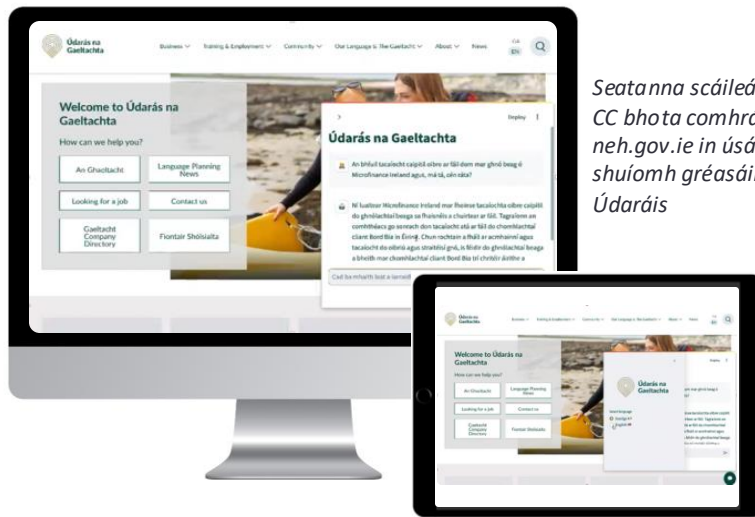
Údarás na Gaeltachta

Business Training & Employment Community Our Language & The Gaeltacht About News GA EN

Welcome to Údarás na Gaeltachta

How can we help you?

An Ghaeltacht

Language Planning News

Looking for a job

Contact us

Gaeltacht Company Directory

Fiontair Shóisialta

Display

Údarás na Gaeltachta

An bhfuil tacaíocht caipitil oibre ar fáil dom mar ghnó beag ó Microfinance Ireland agus, má tá, cén ráta?

Ní luaitear Microfinance Ireland mar fhoinse tacaíochta oibre caipitil do ghnólachtaí beaga sa fhaisnéis a chuirtear ar fáil. Tagraíonn an comhthéacs go sonrach don tacaíocht atá ar fáil do chomhlachtaí cliant Bord Bia in Éirinn. Chun rochtain a fháil ar acmhainní agus tacaíocht do oibriú agus straitéisí gnó, is féidir do ghnólachtaí beaga a bheith mar chomhlachtaí cliant Bord Bia trí chritéir áirithe a

Cad ba mhaith leat a iarraidh

Seatanna scáileáin den CC bhota comhrá neh.gov.ie in úsáid ar shuíomh gréasáin an Údaráis

Údarás na Gaeltachta

Welcome to Údarás na Gaeltachta

How can we help you?

An Ghaeltacht

Language Planning News

Looking for a job

Contact us

Gaeltacht Company Directory

Fiontair Shóisialta

Údarás na Gaeltachta

Select language

Gaeilge

English